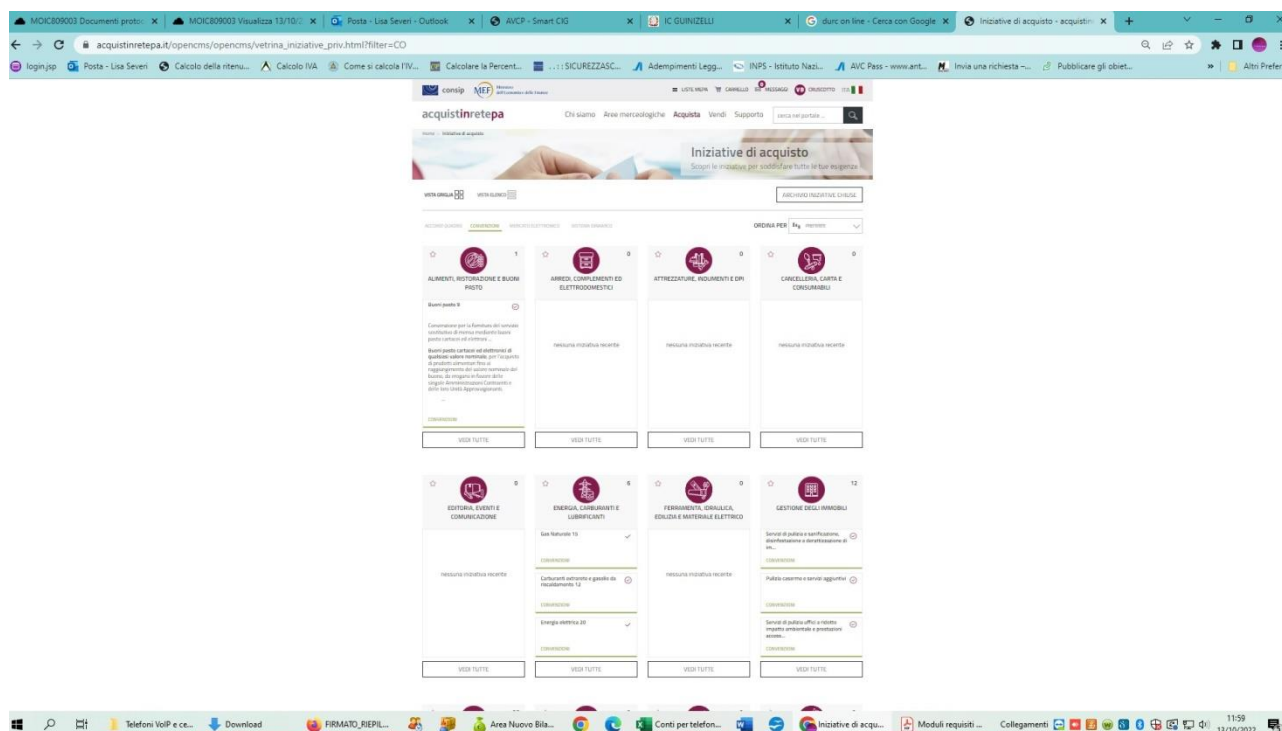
MOIC809003 Documenti proto | MOIC809003 Visualizza 13/10/ | Posta - Lisa Severi - Outlook | AVCP - Smart CIG | IC GUINIZELLI | durc on line - Cerca con Google | Iniziative di acquisto - acquistin

acquistinretepa.it/opencms/opencms/vetrina_iniziative_priv.html?filter=CO

login.jsp | Posta - Lisa Severi | Calcolo della ritenu... | Calcolo IVA | Come si calcola l'IV... | Calcolare la Percent... | ...: SICUREZZASC... | Adempimenti Legg... | INPS - Istituto Nazi... | AVC Pass - www.ant... | Invia una richiesta -... | Pubblicare gli obiet... | Altri Prefer

consip MEF Ministero dell'Economia e delle Finanze

LISTE MEPA | CARRELLO | MESSAGGI | CRUSCOTTO | ITA

acquistinretepa

Chi siamo Aree merceologiche Acquista Vendi Supporto cerca nel portale...

Home > Iniziative di acquisto

Iniziative di acquisto
Scopri le iniziative per soddisfare tutte le tue esigenze

VISTA GRIGLIA VISTA ELENCO

ARCHIVIO INIZIATIVE CHIUSE

ACCORDI QUADRO CONVENZIONI MERCATO ELETTRONICO SISTEMI DINAMICI

ORDINA PER recenti

ALIMENTI, RISTORAZIONE E BUONI PASTO 1

Buoni pasto 9

Convenzione per la fornitura del servizio sostitutivo di mensa mediante buoni pasto cartacei ed elettroni...

Buoni pasto cartacei ed elettronici di qualsiasi valore nominale, per l'acquisto di prodotti alimentari fino al raggiungimento del valore nominale del buono, da erogare in favore delle singole Amministrazioni Contraenti e delle loro Unità Approvvigionanti.

CONVENZIONI

VEDI TUTTE

ARREDI, COMPLEMENTI ED ELETTRODOMESTICI 0

nessuna iniziativa recente

VEDI TUTTE

ATTREZZATURE, INDUMENTI E DPI 0

nessuna iniziativa recente

VEDI TUTTE

CANCELLERIA, CARTA E CONSUMABILI 0

nessuna iniziativa recente

VEDI TUTTE

EDITORIA, EVENTI E COMUNICAZIONE 0

nessuna iniziativa recente

VEDI TUTTE

ENERGIA, CARBURANTI E LUBRIFICANTI 6

Gas Naturale 15

CONVENZIONI

Carburanti extrarete e gasolio da riscaldamento 12

CONVENZIONI

Energia elettrica 20

CONVENZIONI

VEDI TUTTE

FERRAMENTA, IDRAULICA, EDILIZIA E MATERIALE ELETTRICO 0

nessuna iniziativa recente

VEDI TUTTE

GESTIONE DEGLI IMMOBILI 12

Servizi di pulizia e sanificazione, disinfestazione e derattizzazione di im...

CONVENZIONI

Pulizia caserme e servizi aggiuntivi

CONVENZIONI

Servizi di pulizia uffici a ridotto impatto ambientale e prestazioni accesso...

CONVENZIONI

VEDI TUTTE

Telefoni VoIP e ce... | Download | FIRMATO_RIEPIL... | Area Nuovo Bila... | Conti per telefon... | Iniziative di acqu... | Moduli requisiti ... | Collegamenti | 11:59 13/10/2022